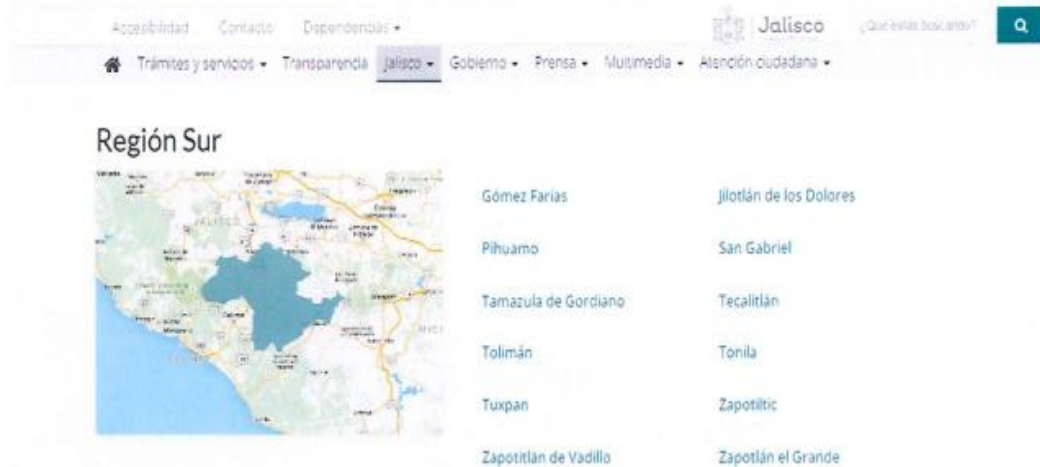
Accesibilidad Contacto Dependencias ▾

Jalisco

¿Qué estás buscando?

Trámites y servicios ▾ Transparencia Jalisco ▾ Gobierno ▾ Prensa ▾ Multimedia ▾ Atención ciudadana ▾

Región Sur

Gómez Farias

Jilotlán de los Dolores

Pihuamo

San Gabriel

Tamazula de Gordiano

Tecalitlán

Tolimán

Tonila

Tuxpan

Zapotiltic

Zapotitlán de Vadillo

Zapotlán el Grande